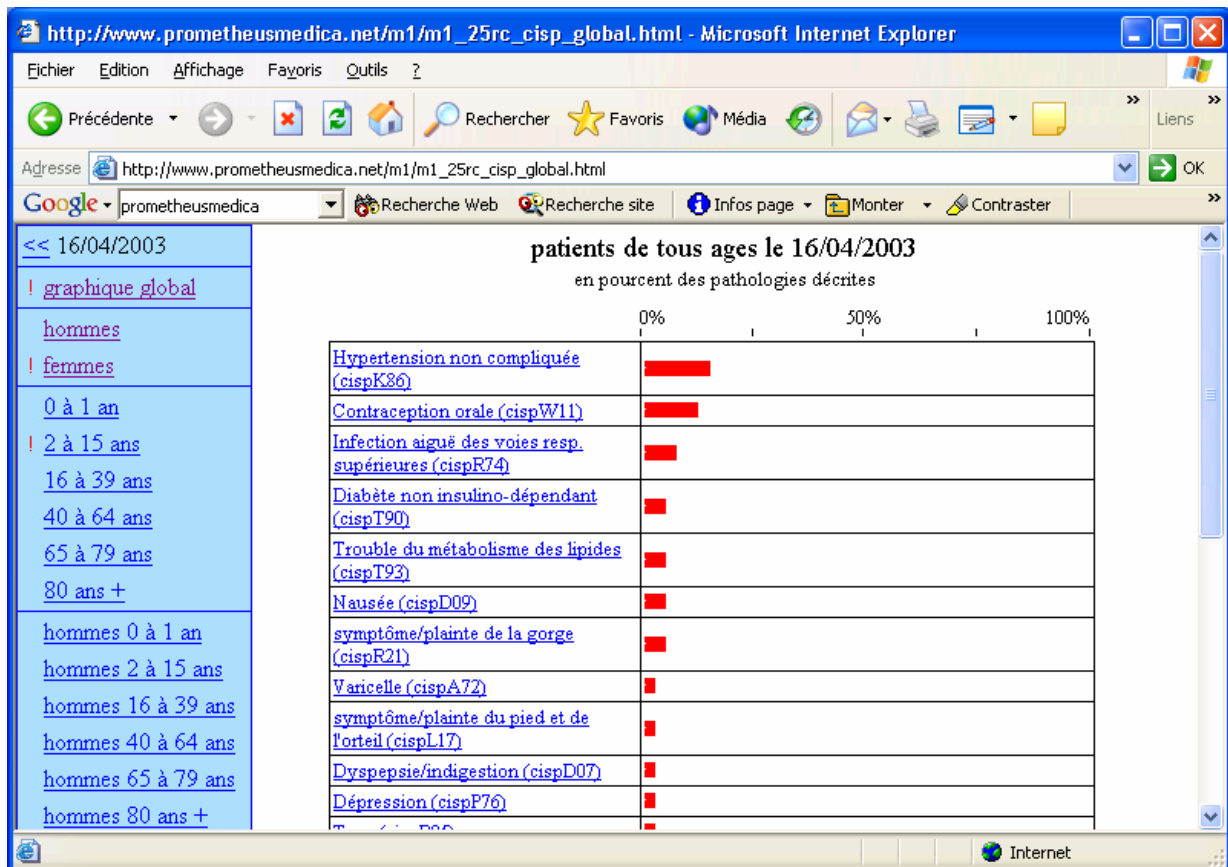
http://www.prometheusmedica.net/m1/m1_25rc_cisp_global.html - Microsoft Internet Explorer

Fichier Edition Affichage Favoris Outils ?

Précédente Rechercher Favoris Média Liens

Adresse http://www.prometheusmedica.net/m1/m1_25rc_cisp_global.html OK

Google prometheusmedica Recherche Web Recherche site Infos page Monter Contraster

<< 16/04/2003
! graphique global
hommes
! femmes
0 à 1 an
! 2 à 15 ans
16 à 39 ans
40 à 64 ans
65 à 79 ans
80 ans +
hommes 0 à 1 an
hommes 2 à 15 ans
hommes 16 à 39 ans
hommes 40 à 64 ans
hommes 65 à 79 ans
hommes 80 ans +

patients de tous ages le 16/04/2003
en pourcent des pathologies décrites

0% 50% 100%

Hypertension non compliquée (cispK86)
Contraception orale (cispW11)
Infection aiguë des voies resp. supérieures (cispR74)
Diabète non insulino-dépendant (cispT90)
Trouble du métabolisme des lipides (cispT93)
Nausée (cispD09)
symptôme/plainte de la gorge (cispR21)
Varicelle (cispA72)
symptôme/plainte du pied et de l'orteil (cispL17)
Dyspepsie/indigestion (cispD07)
Dépression (cispP76)
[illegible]

Internet